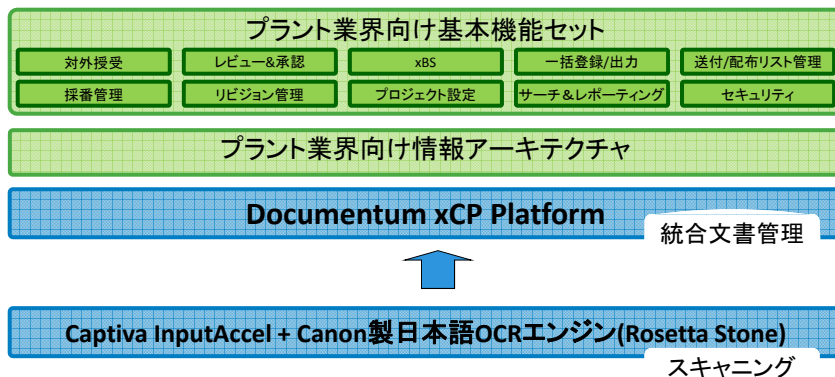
プラント業界向け基本機能セット

対外授受
レビュー&承認
xBS
一括登録/出力
送付/配布リスト管理
採番管理
リビジョン管理
プロジェクト設定
サーチ&レポーティング
セキュリティ

プラント業界向け情報アーキテクチャ

Documentum xCP Platform

統合文書管理

Captiva InputAccel + Canon製日本語OCRエンジン(Rosetta Stone)

スキャニング